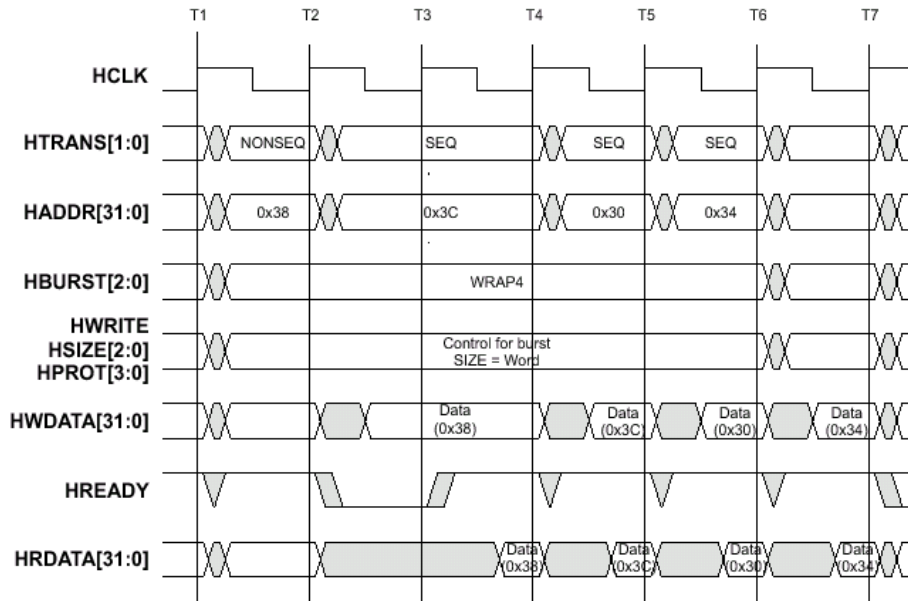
T1 T2 T3 T4 T5 T6 T7

HCLK

HTRANS[1:0]
NONSEQ
SEQ
SEQ
SEQ

HADDR[31:0]
0x38
0x3C
0x30
0x34

HBURST[2:0]
WRAP4

HWRITE
HSIZE[2:0]
HPROT[3:0]
Control for burst
SIZE = Word

HWDATA[31:0]
Data (0x38)
Data (0x3C)
Data (0x30)
Data (0x34)

HREADY

HRDATA[31:0]
Data (0x38)
Data (0x3C)
Data (0x30)
Data (0x34)